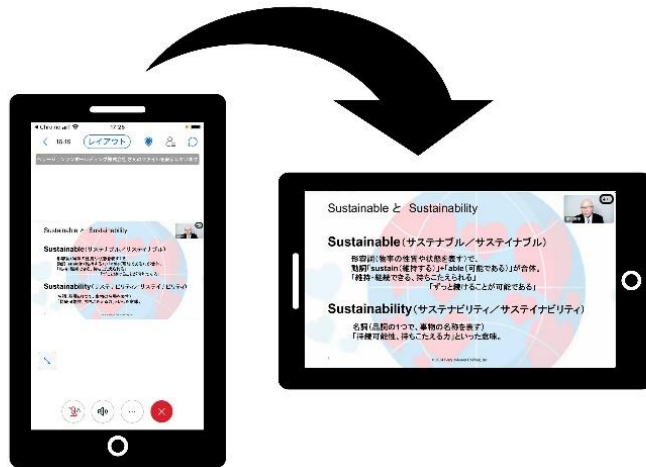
Chrome 12:25

< 15:15 レイアウト

Sustainable と Sustainability

Sustainable(サステナブル/サステイナブル)

Sustainability(サステナビリティ/サステイナビリティ)

Sustainable と Sustainability

Sustainable(サステナブル/サステイナブル)

形容詞(物事の性質や状態を表す)で、動詞「sustain(維持する)」+「able(可能である)」が合体。「維持・継続できる、持ちこたえられる」「ずっと続けることが可能である」

Sustainability(サステナビリティ/サステイナビリティ)

名詞(品詞の1つで、事物の名称を表す)「持続可能性、持ちこたえる力」といった意味。